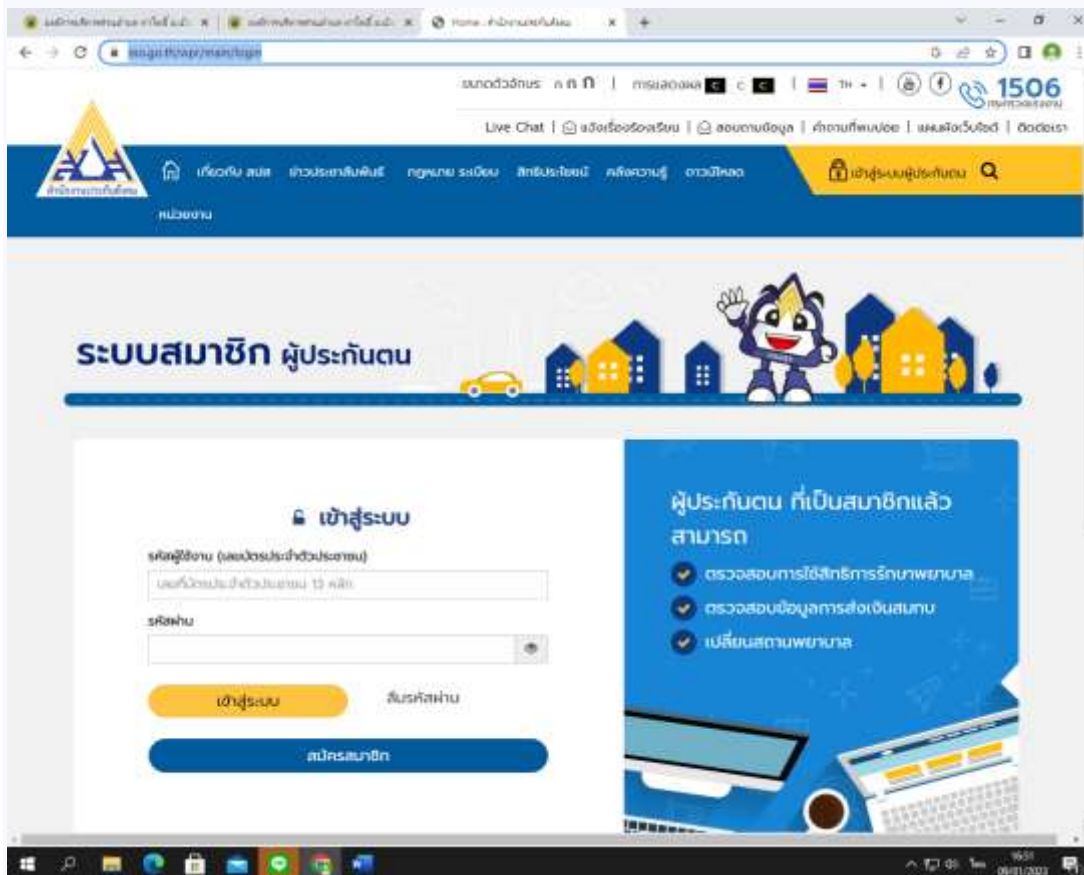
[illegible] × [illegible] × Home - สำนักงานประกันสังคม × +

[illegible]

ขนาดตัวอักษร ก ก ก | การแสดงผล C C C | TH | 1506

Live Chat | ช่องเรื่องร้องเรียน | สอบถามข้อมูล | คำถามที่พบบ่อย | แผนผังเว็บไซต์ | ติดต่อเรา

สำนักงานประกันสังคม

เกี่ยวกับ สปส. ข่าวประชาสัมพันธ์ กฎหมาย ระเบียบ สิทธิประโยชน์ คลังความรู้ ดาวน์โหลด หน่วยงาน

เข้าสู่ระบบผู้ประกันตน

ระบบสมาชิก ผู้ประกันตน

เข้าสู่ระบบ

รหัสผู้ใช้งาน (เลขบัตรประจำตัวประชาชน)

เลขที่บัตรประจำตัวประชาชน 13 หลัก

รหัสผ่าน

เข้าสู่ระบบ

ลืมรหัสผ่าน

สมัครสมาชิก

ผู้ประกันตน ที่เป็นสมาชิกแล้ว สามารถ

ตรวจสอบการใช้สิทธิการรักษาพยาบาล

ตรวจสอบข้อมูลการส่งเงินสมทบ

เปลี่ยนสถานพยาบาล

ไทย 16:51 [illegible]